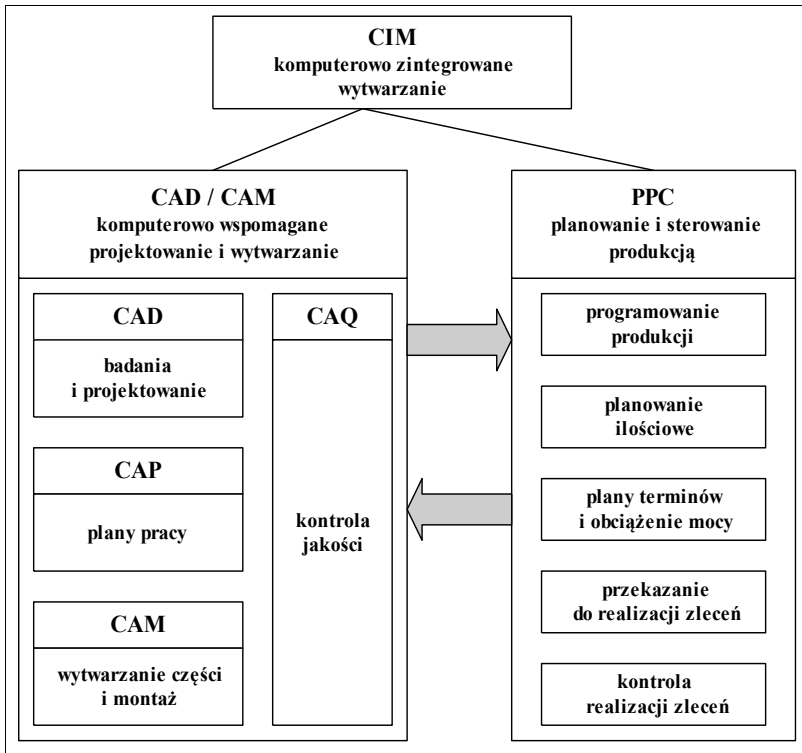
CIM
komputerowo zintegrowane wytwarzanie

CAD / CAM
komputerowo wspomagane projektowanie i wytwarzanie

CAD
badania i projektowanie

CAP
plany pracy

CAM
wytwarzanie części i montaż

CAQ
kontrola jakości

PPC
planowanie i sterowanie produkcją

programowanie produkcji

planowanie ilościowe

plany terminów i obciążenie mocy

przekazanie do realizacji zleceń

kontrola realizacji zleceń